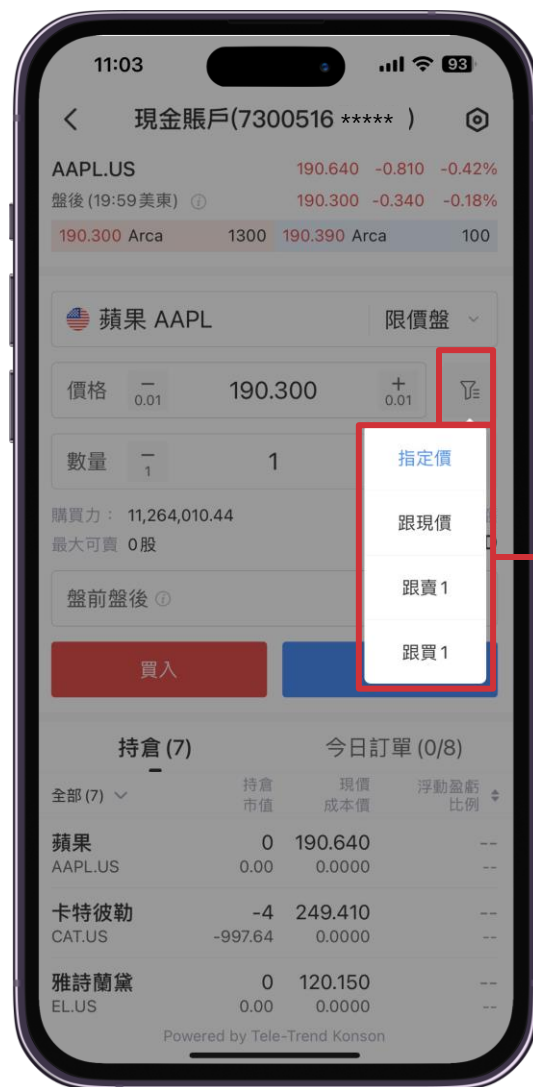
11:03 93

現金賬戶(7300516 ***** )

AAPL.US 190.640 -0.810 -0.42%
盤後 (19:59 美東) 190.300 -0.340 -0.18%

| 190.300 Arca | 1300 | 190.390 Arca | 100 |
|---|---|---|---|

蘋果 AAPL 限價盤

價格 − 0.01 190.300 + 0.01

數量 − 1 1

購買力： 11,264,010.44
最大可賣 0股

盤前盤後

指定價
跟現價
跟賣1
跟買1

買入

持倉 (7) 今日訂單 (0/8)

| 全部 (7) | 持倉 市值 | 現價 成本價 | 浮動盈虧 比例 |
|---|---|---|---|
| 蘋果 AAPL.US | 0 0.00 | 190.640 0.0000 | -- -- |
| 卡特彼勒 CAT.US | -4 -997.64 | 249.410 0.0000 | -- -- |
| 雅詩蘭黛 EL.US | 0 0.00 | 120.150 0.0000 | -- -- |

Powered by Tele-Trend Konson